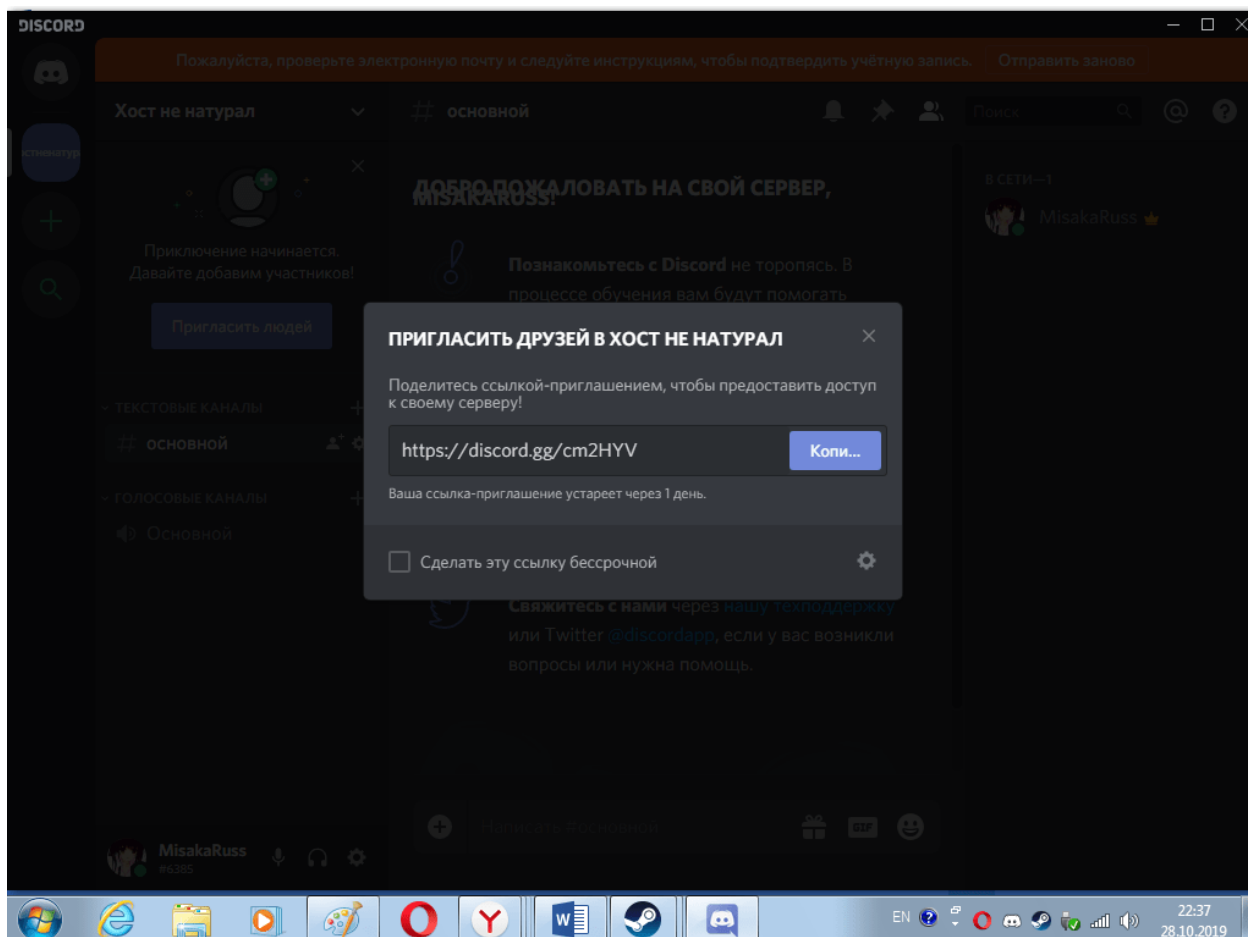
DISCORD

Пожалуйста, проверьте электронную почту и следуйте инструкциям, чтобы подтвердить учётную запись. Отправить заново

Хост не натурал

# основной

Поиск

хоснетатур

Приключение начинается.
Давайте добавим участников!

Пригласить людей

ТЕКСТОВЫЕ КАНАЛЫ
# основной

ГОЛОСОВЫЕ КАНАЛЫ
Основной

MisakaRuss
#6385

ДОБРО ПОЖАЛОВАТЬ НА СВОЙ СЕРВЕР, MISAKARUSS!

Познакомьтесь с Discord не торопясь. В процессе обучения вам будут помогать

Свяжитесь с нами через нашу техподдержку или Twitter @discordapp, если у вас возникли вопросы или нужна помощь.

Написать #основной

В СЕТИ—1
MisakaRuss

ПРИГЛАСИТЬ ДРУЗЕЙ В ХОСТ НЕ НАТУРАЛ

Поделитесь ссылкой-приглашением, чтобы предоставить доступ к своему серверу!

https://discord.gg/cm2HYV

Копи...

Ваша ссылка-приглашение устареет через 1 день.

Сделать эту ссылку бессрочной

EN

22:37
28.10.2019